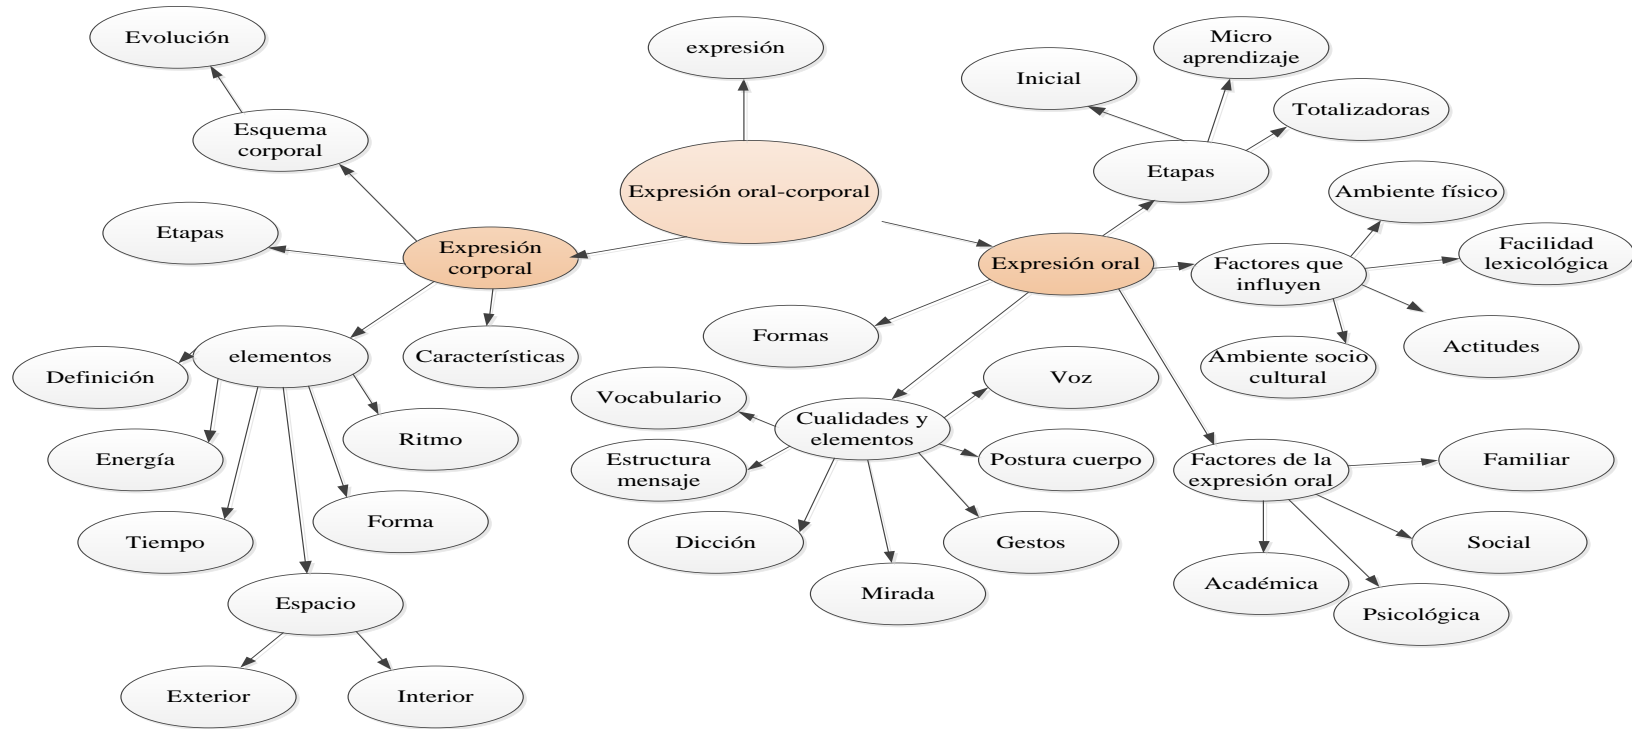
Evolución

expresión

Micro aprendizaje

Inicial

Totalizadoras

Esquema corporal

Expresión oral-corporal

Etapas

Ambiente físico

Etapas

Expresión corporal

Expresión oral

Factores que influyen

Facilidad lexicológica

Formas

Actitudes

elementos

Características

Ambiente socio cultural

Definición

Vocabulario

Voz

Cualidades y elementos

Ritmo

Energía

Estructura mensaje

Postura cuerpo

Factores de la expresión oral

Familiar

Forma

Tiempo

Dicción

Gestos

Social

Mirada

Académica

Espacio

Psicológica

Exterior

Interior